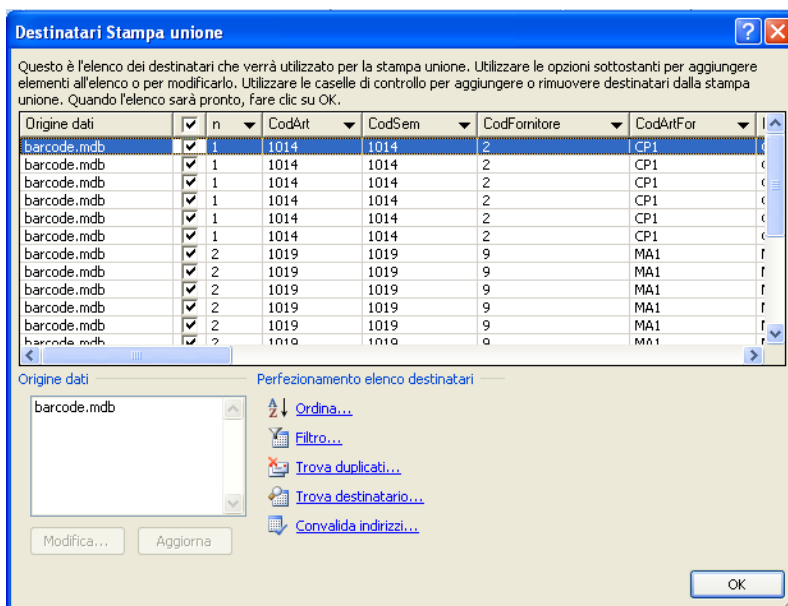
Destinatari Stampa unione

Questo è l'elenco dei destinatari che verrà utilizzato per la stampa unione. Utilizzare le opzioni sottostanti per aggiungere elementi all'elenco o per modificarlo. Utilizzare le caselle di controllo per aggiungere o rimuovere destinatari dalla stampa unione. Quando l'elenco sarà pronto, fare clic su OK.

| Origine dati | ✓ | n | CodArt | CodSem | CodFornitore | CodArtFor |
|---|---|---|---|---|---|---|
| barcode.mdb | ✓ | 1 | 1014 | 1014 | 2 | CP1 |
| barcode.mdb | ✓ | 1 | 1014 | 1014 | 2 | CP1 |
| barcode.mdb | ✓ | 1 | 1014 | 1014 | 2 | CP1 |
| barcode.mdb | ✓ | 1 | 1014 | 1014 | 2 | CP1 |
| barcode.mdb | ✓ | 1 | 1014 | 1014 | 2 | CP1 |
| barcode.mdb | ✓ | 1 | 1014 | 1014 | 2 | CP1 |
| barcode.mdb | ✓ | 2 | 1019 | 1019 | 9 | MA1 |
| barcode.mdb | ✓ | 2 | 1019 | 1019 | 9 | MA1 |
| barcode.mdb | ✓ | 2 | 1019 | 1019 | 9 | MA1 |
| barcode.mdb | ✓ | 2 | 1019 | 1019 | 9 | MA1 |
| barcode.mdb | ✓ | 2 | 1019 | 1019 | 9 | MA1 |
| barcode.mdb | ✓ | 2 | 1019 | 1019 | 9 | MA1 |

Origine dati
barcode.mdb

Modifica...
Aggiorna

Perfezionamento elenco destinatari
Ordina...
Filtro...
Trova duplicati...
Trova destinatario...
Convalida indirizzi...

OK